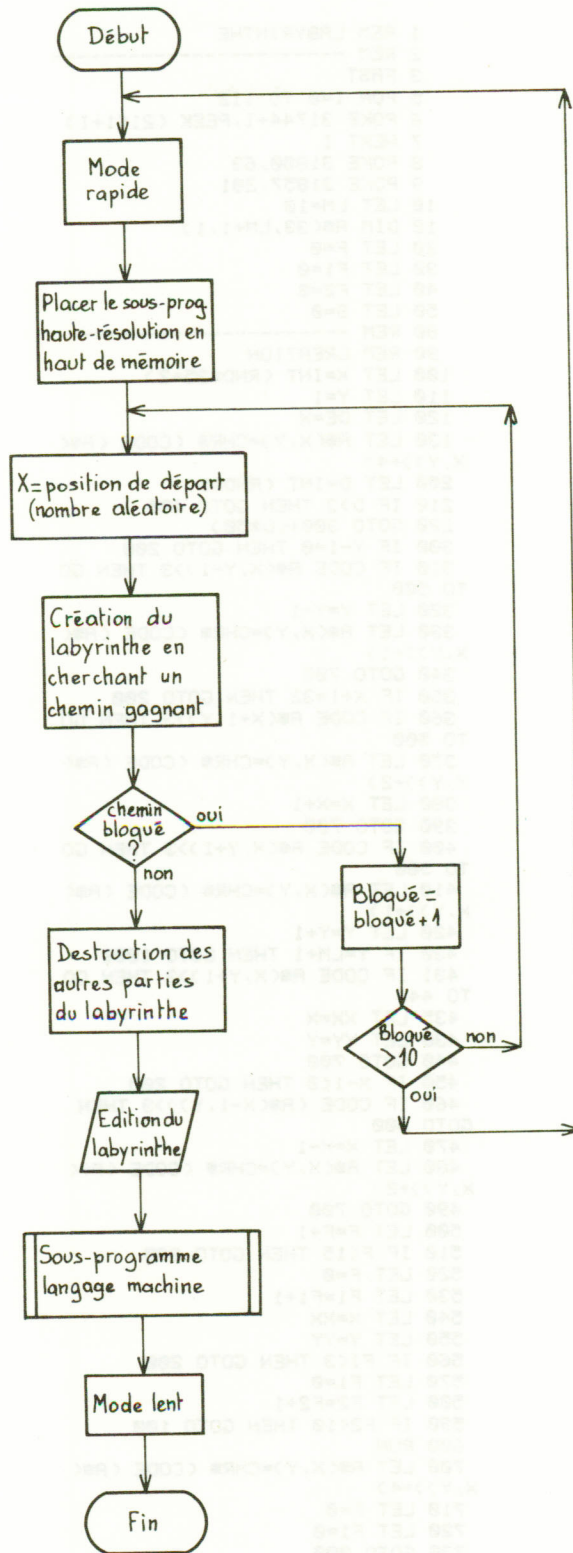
Début

Mode rapide

Placer le sous-prog. haute-résolution en haut de mémoire

X= position de départ (nombre aléatoire)

Création du labyrinthe en cherchant un chemin gagnant

chemin bloqué ?

oui

non

Bloqué = bloqué + 1

Destruction des autres parties du labyrinthe

Bloqué > 10

non

oui

Edition du labyrinthe

Sous-programme langage machine

Mode lent

Fin